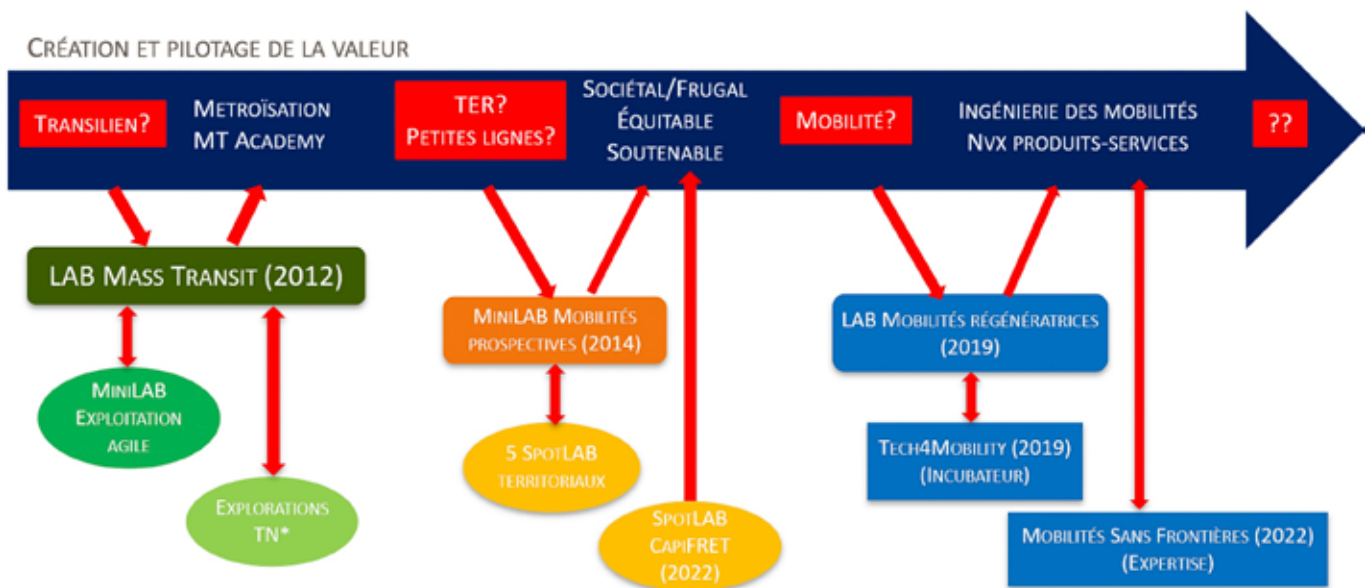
CRÉATION ET PILOTAGE DE LA VALEUR

TRANSILIEN?

METROÏSATION
MT ACADEMY

TER?
PETITES LIGNES?

SOCIÉTAL/FRUGAL
ÉQUITABLE
SOUTENABLE

MOBILITÉ?

INGÉNIERIE DES MOBILITÉS
NVX PRODUITS-SERVICES

??

LAB MASS TRANSIT (2012)

MINILAB EXPLOITATION AGILE

EXPLORATIONS TN*

MINILAB MOBILITÉS PROSPECTIVES (2014)

5 SPOTLAB TERRITORIAUX

SPOTLAB CAPIFRET (2022)

LAB MOBILITÉS RÉGÉNÉRATRICES (2019)

TECH4MOBILITY (2019)
(INCUBATEUR)

MOBILITÉS SANS FRONTIÈRES (2022)
(EXPERTISE)